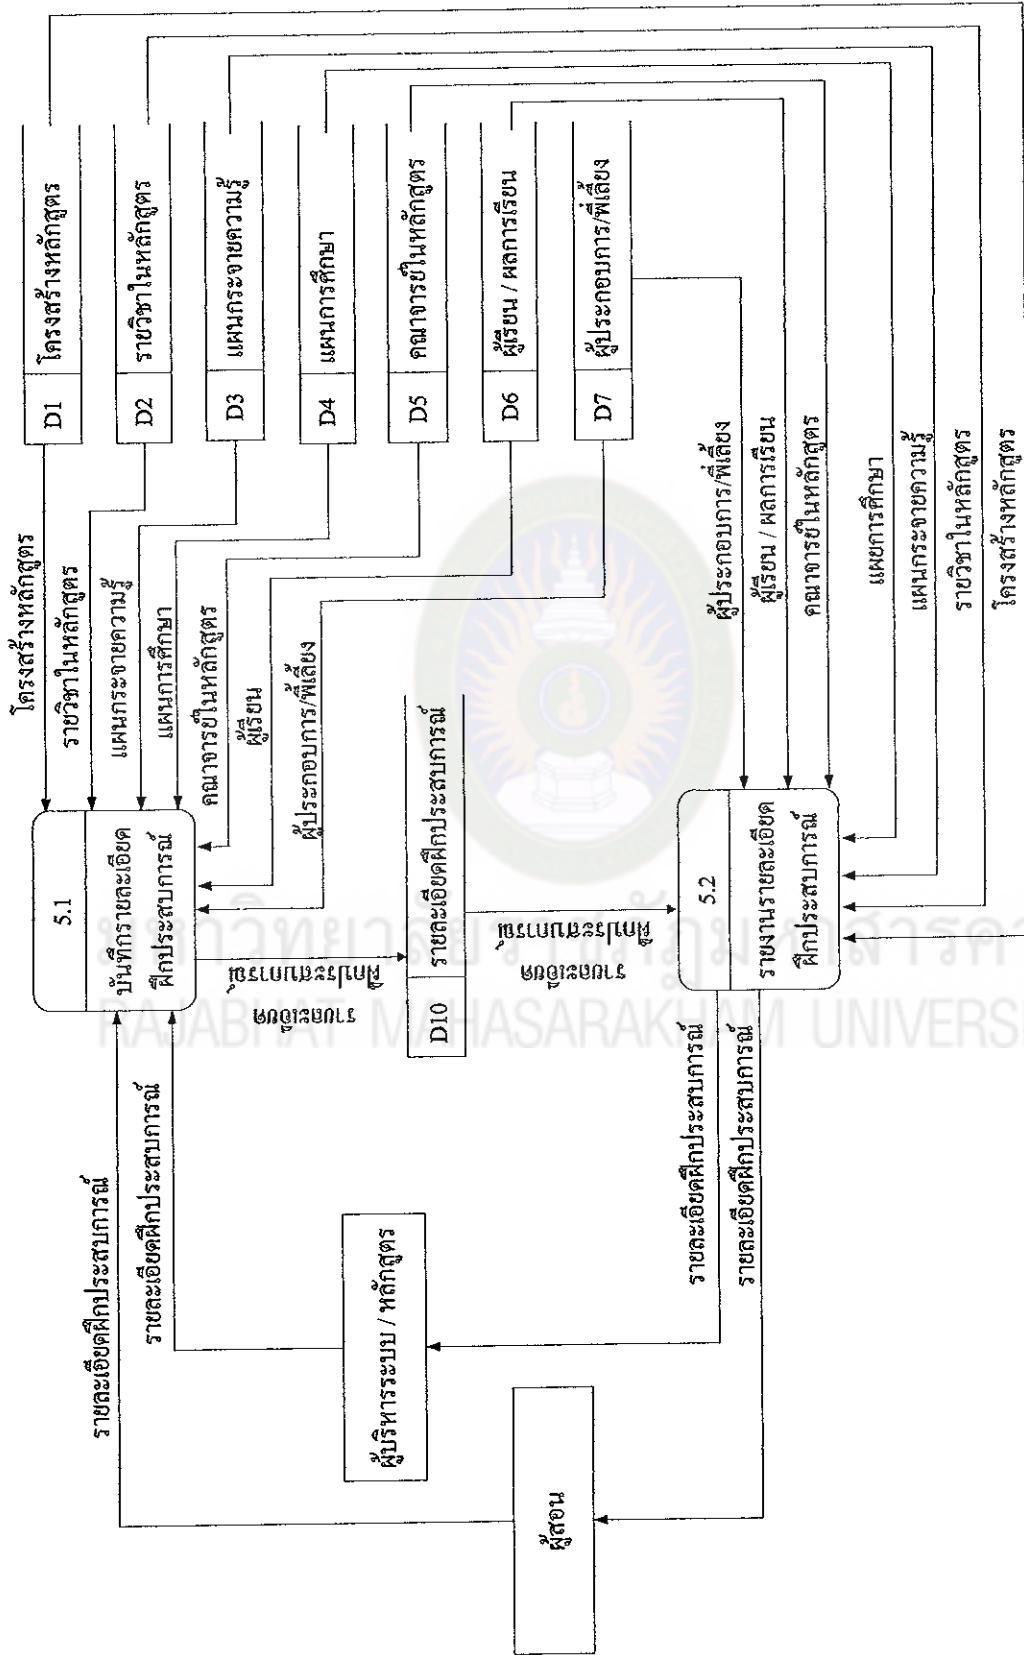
D1 โครงสร้างหลักสูตร
D2 รายวิชาในหลักสูตร
D3 แผนกระจายความรู้
D4 แผนการศึกษา
D5 คณาจารย์ในหลักสูตร
D6 ผู้เรียน / ผลการเรียน
D7 ผู้ประกอบการ/พี่เลี้ยง

โครงสร้างหลักสูตร
รายวิชาในหลักสูตร
แผนกระจายความรู้
แผนการศึกษา
คณาจารย์ในหลักสูตร
ผู้เรียน
ผู้ประกอบการ/พี่เลี้ยง

5.1
บันทึกรายละเอียดฝึกประสบการณ์

รายละเอียดฝึกประสบการณ์

D10 รายละเอียดฝึกประสบการณ์

รายละเอียดฝึกประสบการณ์

5.2
รายงานรายละเอียดฝึกประสบการณ์

ผู้ประกอบการ/พี่เลี้ยง
ผู้เรียน / ผลการเรียน
คณาจารย์ในหลักสูตร
แผนการศึกษา
แผนกระจายความรู้
รายวิชาในหลักสูตร
โครงสร้างหลักสูตร

รายละเอียดฝึกประสบการณ์
รายละเอียดฝึกประสบการณ์
รายละเอียดฝึกประสบการณ์
รายละเอียดฝึกประสบการณ์

ผู้บริหารระบบ / หลักสูตร

ผู้สอน

มหาวิทยาลัยราชภัฏมหาสารคาม
RAJABHAT MAHASARAKHAM UNIVERSITY